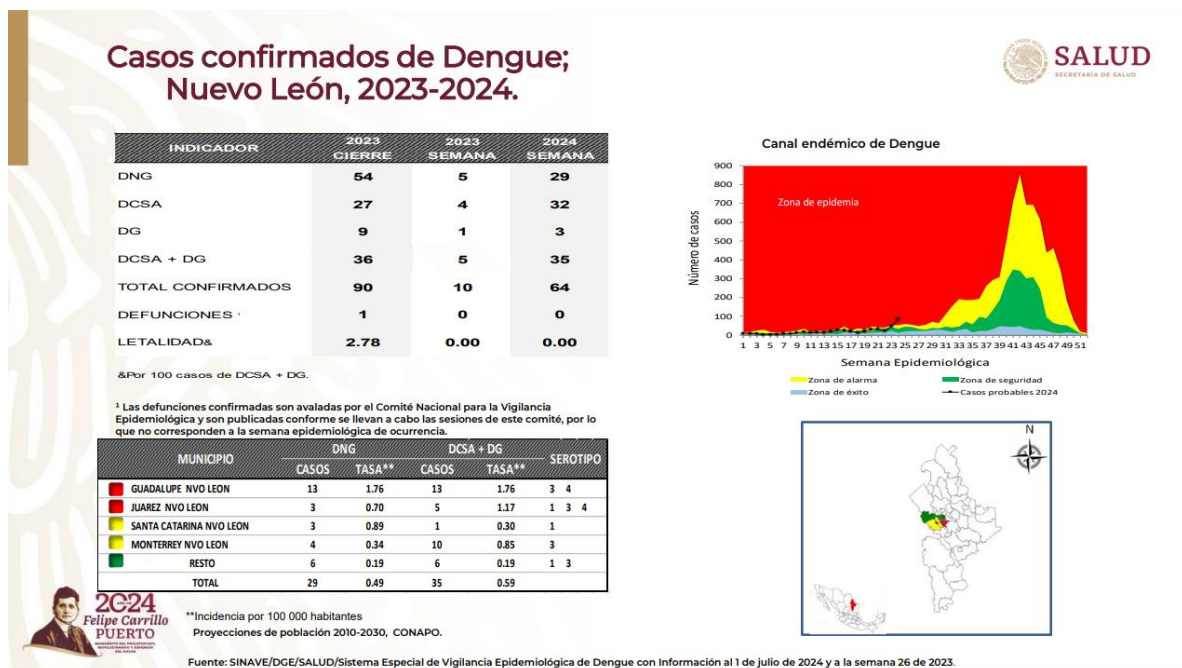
Casos confirmados de Dengue; Nuevo León, 2023-2024.

SALUD
SECRETARÍA DE SALUD

| INDICADOR | 2023 CIERRE | 2023 SEMANA | 2024 SEMANA |
|---|---|---|---|
| DNG | 54 | 5 | 29 |
| DCSA | 27 | 4 | 32 |
| DG | 9 | 1 | 3 |
| DCSA + DG | 36 | 5 | 35 |
| TOTAL CONFIRMADOS | 90 | 10 | 64 |
| DEFUNCIONES ¹ | 1 | 0 | 0 |
| LETALIDAD& | 2.78 | 0.00 | 0.00 |

&Por 100 casos de DCSA + DG.

¹ Las defunciones confirmadas son avaladas por el Comité Nacional para la Vigilancia Epidemiológica y son publicadas conforme se llevan a cabo las sesiones de este comité, por lo que no corresponden a la semana epidemiológica de ocurrencia.

Canal endémico de Dengue

Zona de epidemia

Número de casos

900
800
700
600
500
400
300
200
100
0

1 3 5 7 9 11 13 15 17 19 21 23 25 27 29 31 33 35 37 39 41 43 45 47 49 51

Semana Epidemiológica

Zona de alarma
Zona de seguridad
Zona de éxito
Casos probables 2024

| MUNICIPIO | DNG CASOS | DNG TASA** | DCSA + DG CASOS | DCSA + DG TASA** | SEROTIPO |
|---|---|---|---|---|---|
| GUADALUPE NVO LEON | 13 | 1.76 | 13 | 1.76 | 3 4 |
| JUAREZ NVO LEON | 3 | 0.70 | 5 | 1.17 | 1 3 4 |
| SANTA CATARINA NVO LEON | 3 | 0.89 | 1 | 0.30 | 1 |
| MONTERREY NVO LEON | 4 | 0.34 | 10 | 0.85 | 3 |
| RESTO | 6 | 0.19 | 6 | 0.19 | 1 3 |
| TOTAL | 29 | 0.49 | 35 | 0.59 | |

N

2024
Felipe Carrillo
PUERTO

**Incidencia por 100 000 habitantes
Proyecciones de población 2010-2030, CONAPO.

Fuente: SINAVE/DGE/SALUD/Sistema Especial de Vigilancia Epidemiológica de Dengue con Información al 1 de julio de 2024 y a la semana 26 de 2023.